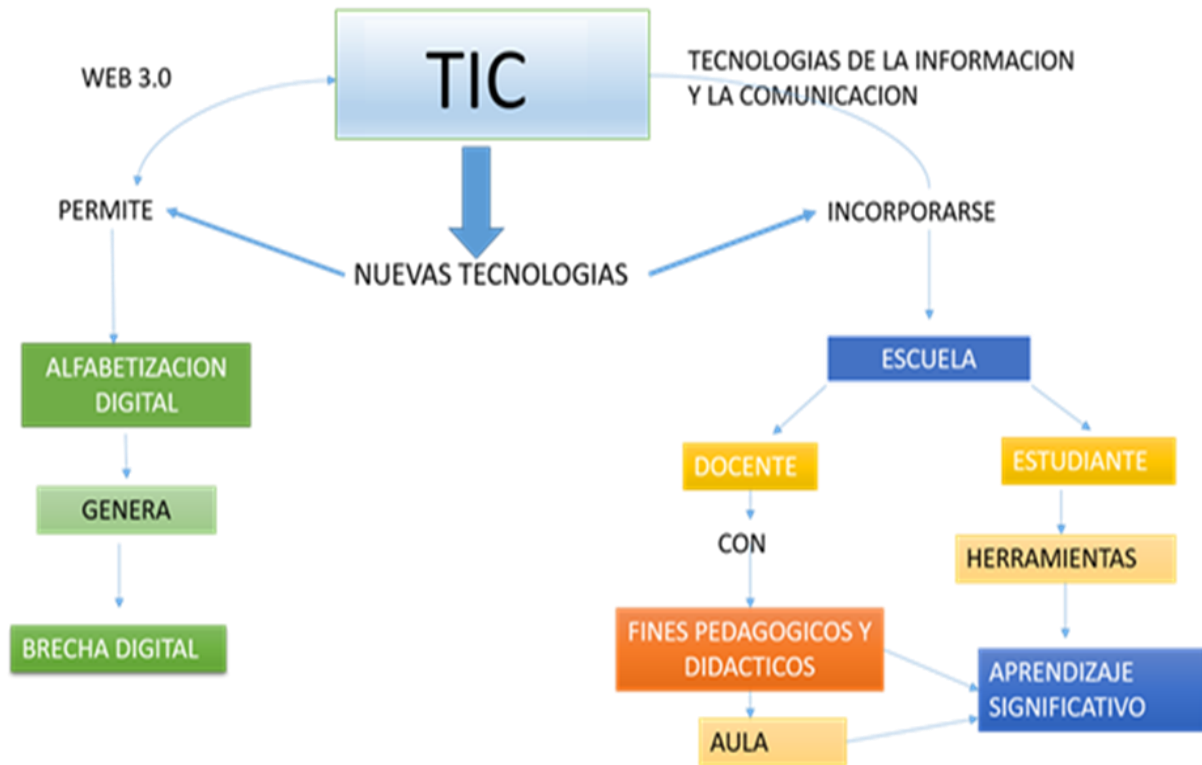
TIC

WEB 3.0

TECNOLOGIAS DE LA INFORMACION Y LA COMUNICACION

PERMITE

INCORPORARSE

NUEVAS TECNOLOGIAS

ALFABETIZACION DIGITAL

GENERA

BRECHA DIGITAL

ESCUELA

DOCENTE

ESTUDIANTE

CON

HERRAMIENTAS

FINES PEDAGOGICOS Y DIDACTICOS

APRENDIZAJE SIGNIFICATIVO

AULA